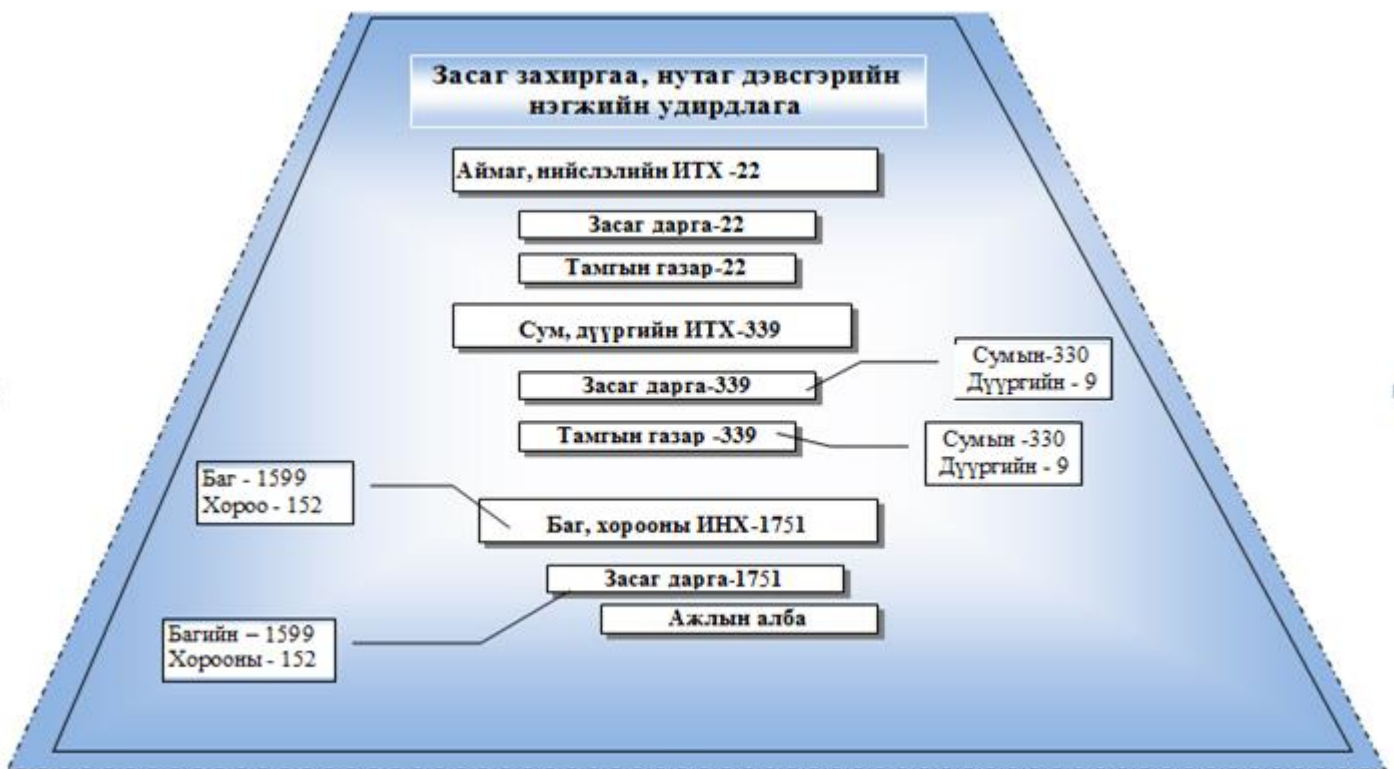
Засаг захиргаа, нутаг дэвсгэрийн нэгжийн удирдлага

Аймаг, нийслэлийн ИТХ -22

Засаг дарга-22

Тамгын газар-22

Сум, дүүргийн ИТХ-339

Засаг дарга-339

Сумын-330
Дүүргийн - 9

Тамгын газар -339

Сумын -330
Дүүргийн - 9

Баг - 1599
Хороо - 152

Баг, хорооны ИНХ-1751

Засаг дарга-1751

Ажлын алба

Багийн – 1599
Хорооны - 152